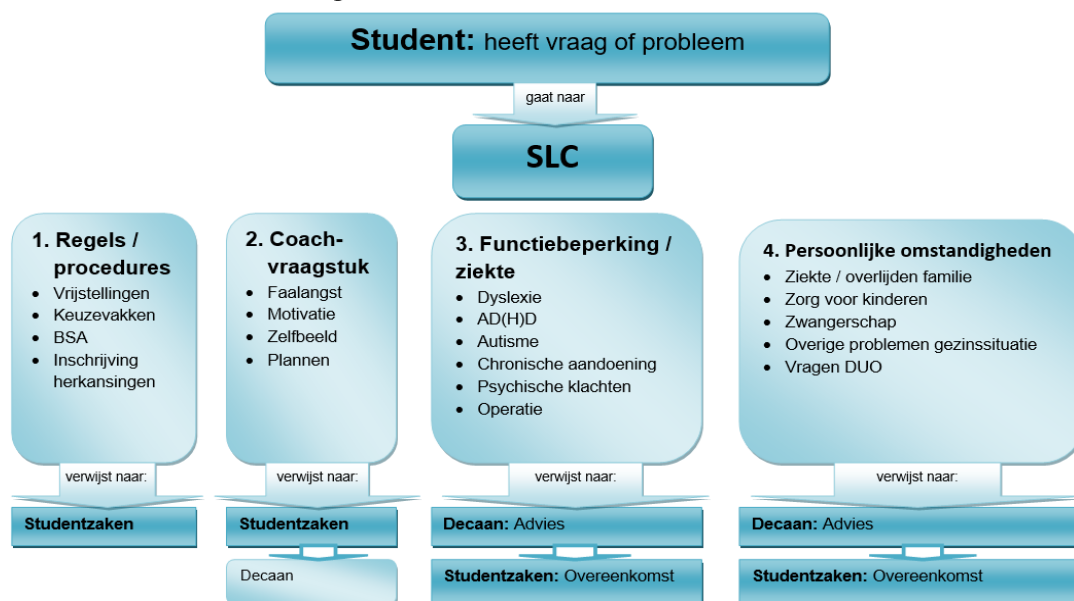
**Student:** heeft vraag of probleem

gaat naar

**SLC**

**1. Regels / procedures**
- Vrijstellingen
- Keuzevakken
- BSA
- Inschrijving herkansingen

verwijst naar:

**Studentzaken**

**2. Coach-vraagstuk**
- Faalangst
- Motivatie
- Zelfbeeld
- Plannen

verwijst naar:

**Studentzaken**

Decaan

**3. Functiebeperking / ziekte**
- Dyslexie
- AD(H)D
- Autisme
- Chronische aandoening
- Psychische klachten
- Operatie

verwijst naar:

**Decaan:** Advies

**Studentzaken:** Overeenkomst

**4. Persoonlijke omstandigheden**
- Ziekte / overlijden familie
- Zorg voor kinderen
- Zwangerschap
- Overige problemen gezinssituatie
- Vragen DUO

verwijst naar:

**Decaan:** Advies

**Studentzaken:** Overeenkomst